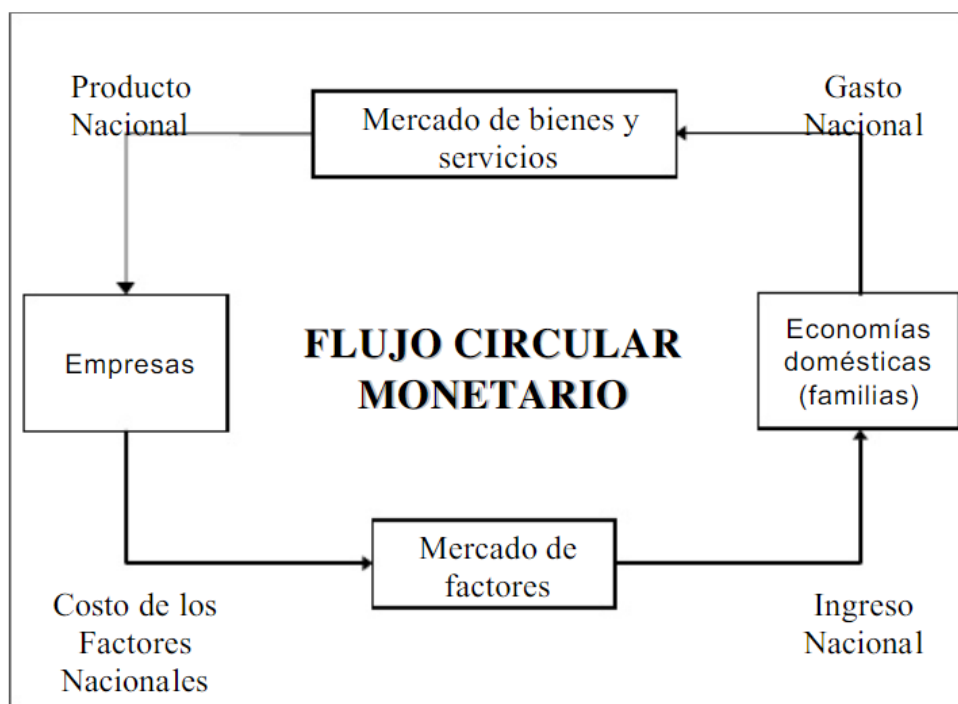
Producto Nacional

Mercado de bienes y servicios

Gasto Nacional

Empresas

FLUJO CIRCULAR MONETARIO

Economías domésticas (familias)

Mercado de factores

Costo de los Factores Nacionales

Ingreso Nacional